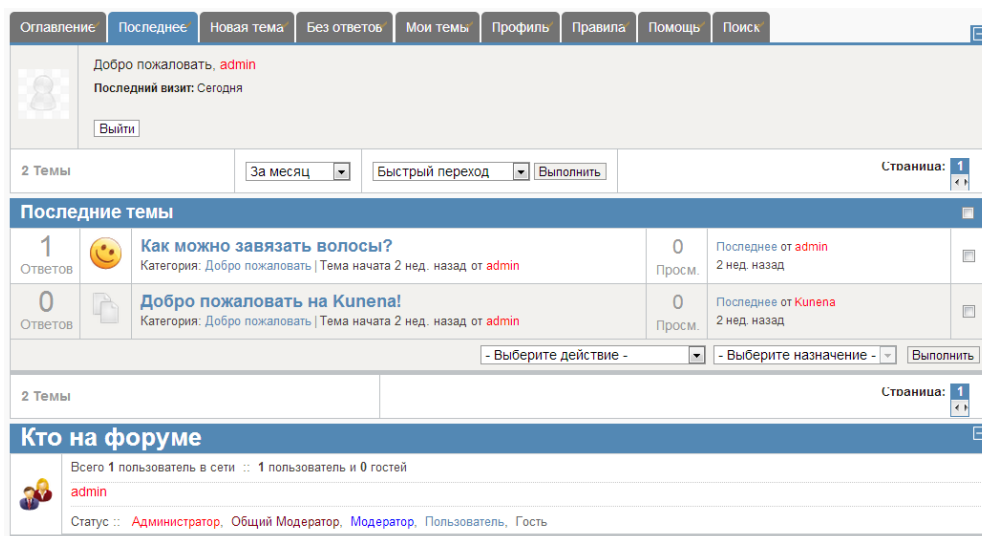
Оглавление | Последнее | Новая тема | Без ответов | Мои темы | Профиль | Правила | Помощь | Поиск

Добро пожаловать, admin
Последний визит: Сегодня

Выйти

2 Темы | За месяц | Быстрый переход | Выполнить | Страница: 1

Последние темы

| | | | | | |
|---|---|---|---|---|---|
| 1 Ответов | | Как можно завязать волосы? Категория: Добро пожаловать \| Тема начата 2 нед. назад от admin | 0 Просм. | Последнее от admin 2 нед. назад | |
| 0 Ответов | | Добро пожаловать на Kunena! Категория: Добро пожаловать \| Тема начата 2 нед. назад от admin | 0 Просм. | Последнее от Kunena 2 нед. назад | |

- Выберите действие - | - Выберите назначение - | Выполнить

2 Темы | Страница: 1

Кто на форуме

Всего 1 пользователь в сети :: 1 пользователь и 0 гостей
admin

Статус :: Администратор, Общий Модератор, Модератор, Пользователь, Гость